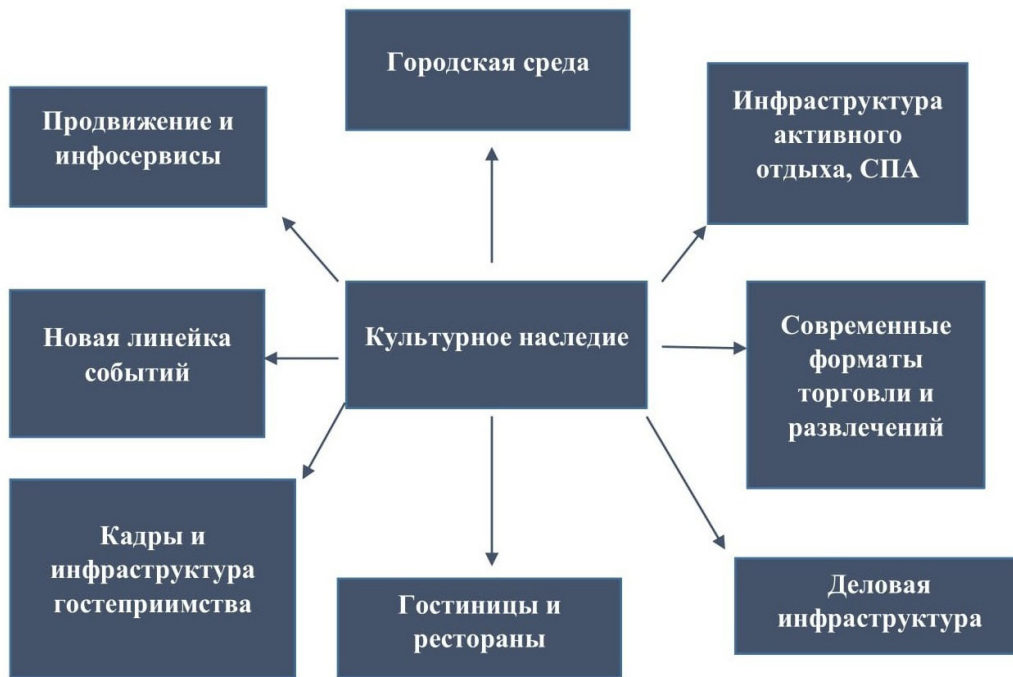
Городская среда

Продвижение и инфосервисы

Инфраструктура активного отдыха, СПА

Новая линейка событий

Культурное наследие

Современные форматы торговли и развлечений

Кадры и инфраструктура гостеприимства

Гостиницы и рестораны

Деловая инфраструктура